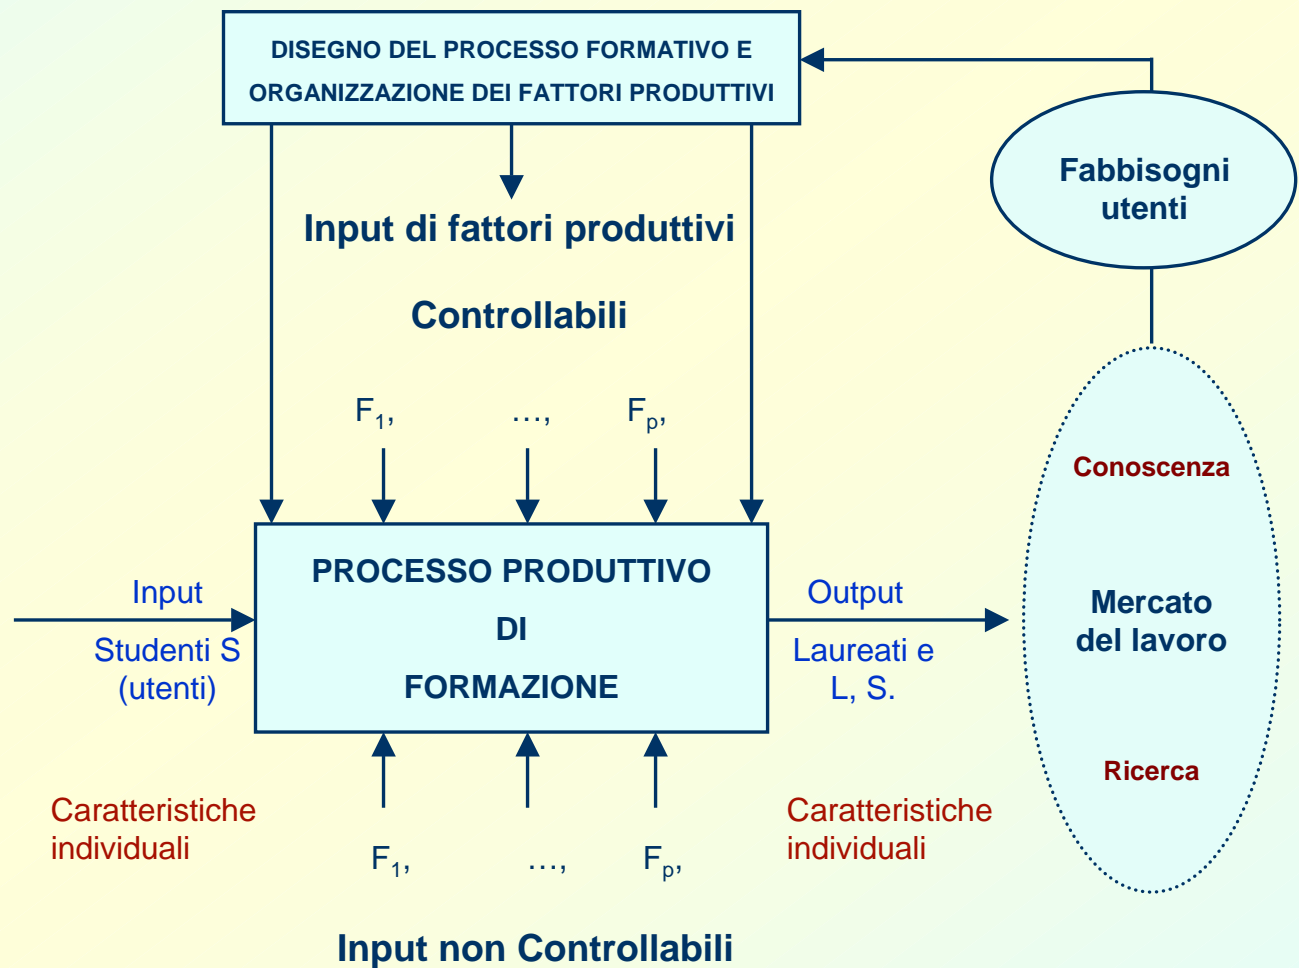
DISEGNO DEL PROCESSO FORMATIVO E ORGANIZZAZIONE DEI FATTORI PRODUTTIVI

Fabbisogni utenti

Input di fattori produttivi

Controllabili

$F_1$, …, $F_p$,

Conoscenza

PROCESSO PRODUTTIVO DI FORMAZIONE

Input

Studenti S (utenti)

Output

Laureati e L, S.

Mercato del lavoro

Ricerca

Caratteristiche individuali

$F_1$, …, $F_p$,

Caratteristiche individuali

Input non Controllabili